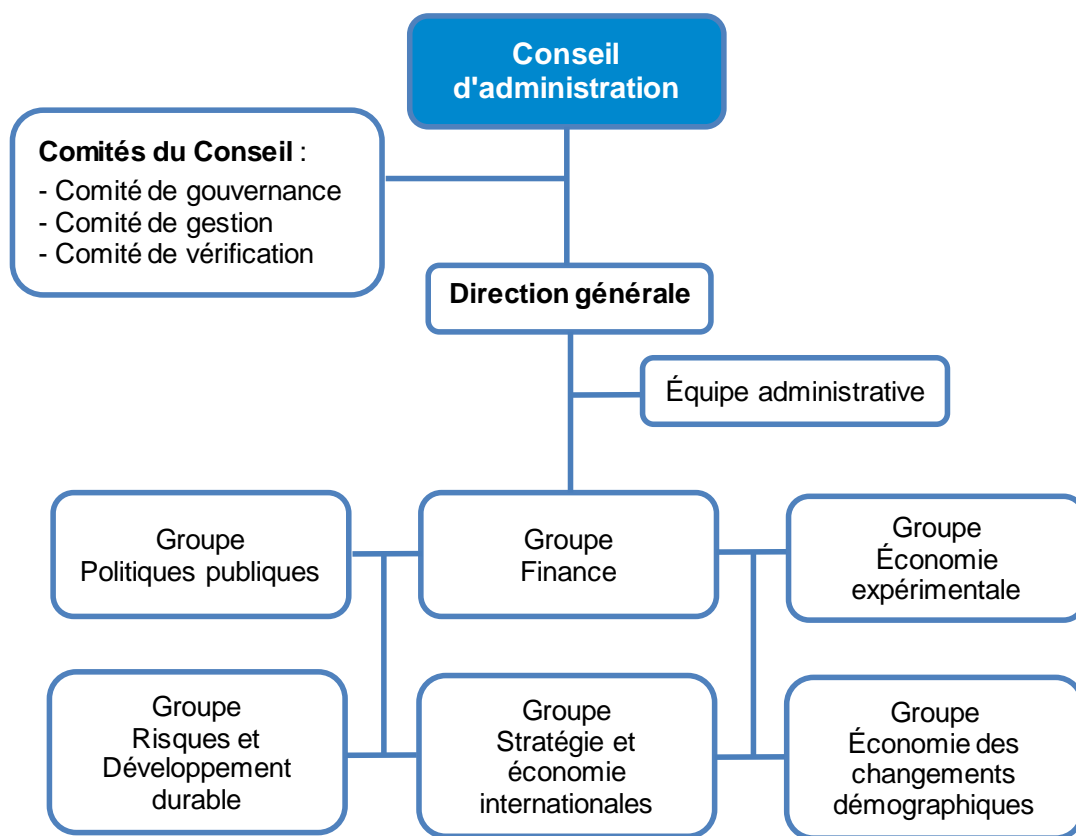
Conseil d'administration

Comités du Conseil :
- Comité de gouvernance
- Comité de gestion
- Comité de vérification

Direction générale

Équipe administrative

Groupe Politiques publiques

Groupe Finance

Groupe Économie expérimentale

Groupe Risques et Développement durable

Groupe Stratégie et économie internationales

Groupe Économie des changements démographiques